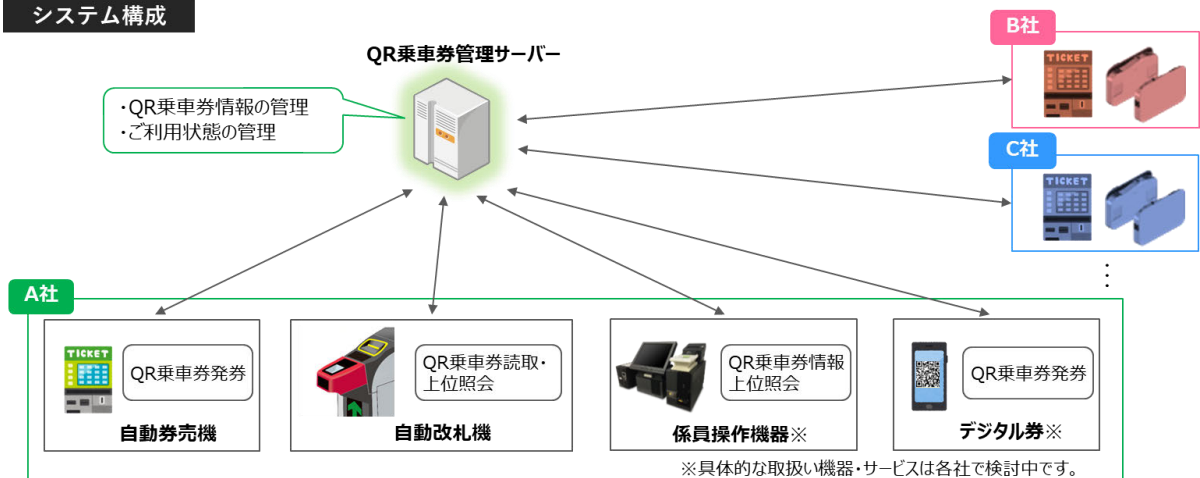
システム構成

QR乗車券管理サーバー

・QR乗車券情報の管理
・ご利用状態の管理

B社

TICKET

C社

TICKET

⋮

A社

TICKET

QR乗車券発券

自動券売機

QR乗車券読取・上位照会

自動改札機

QR乗車券情報上位照会

係員操作機器※

QR乗車券発券

デジタル券※

※具体的な取扱い機器・サービスは各社で検討中です。